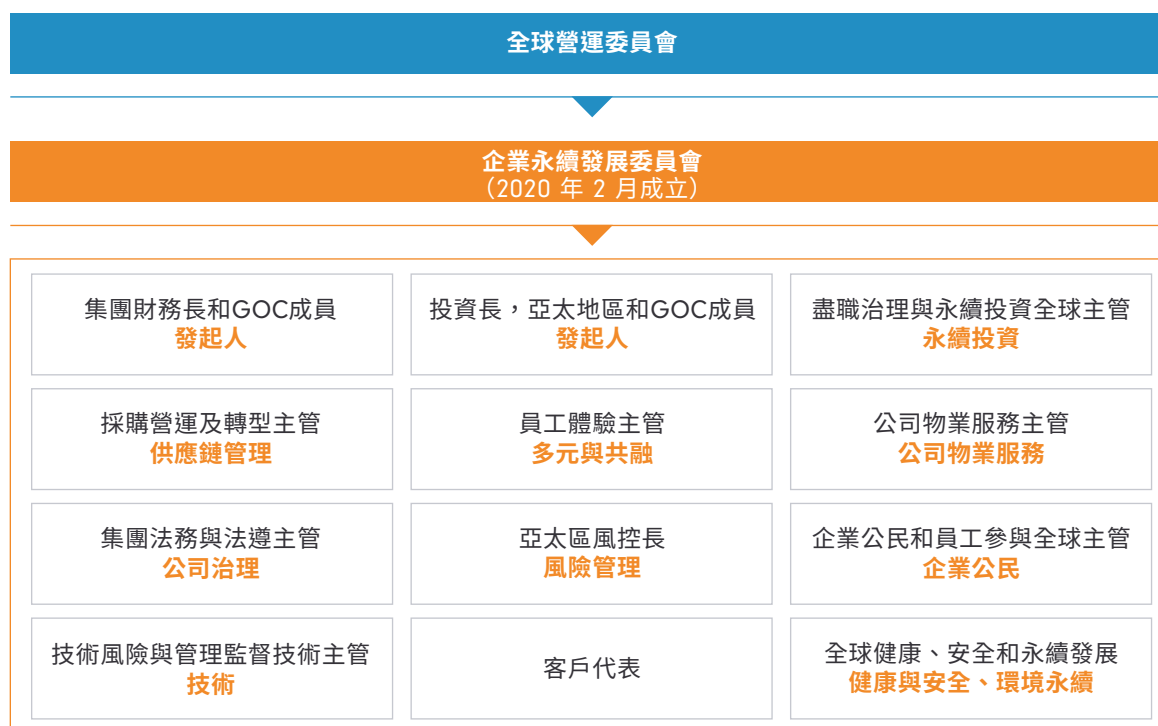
全球營運委員會

企業永續發展委員會
（2020 年 2 月成立）

集團財務長和GOC成員
發起人

投資長，亞太地區和GOC成員
發起人

盡職治理與永續投資全球主管
永續投資

採購營運及轉型主管
供應鏈管理

員工體驗主管
多元與共融

公司物業服務主管
公司物業服務

集團法務與法遵主管
公司治理

亞太區風控長
風險管理

企業公民和員工參與全球主管
企業公民

技術風險與管理監督技術主管
技術

客戶代表

全球健康、安全和永續發展
健康與安全、環境永續